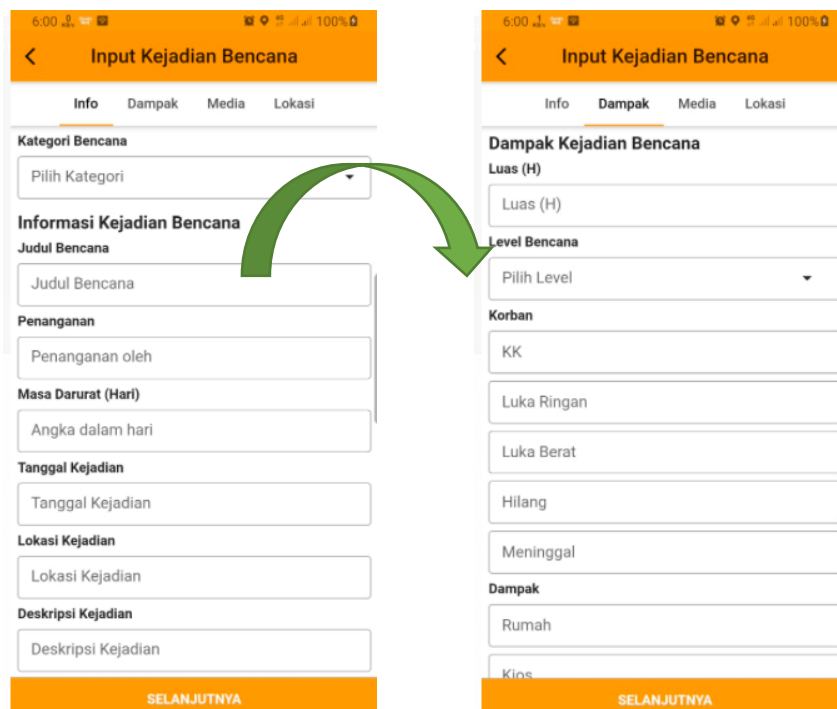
6:00 100%

Input Kejadian Bencana

Info Dampak Media Lokasi

Kategori Bencana

Pilih Kategori

Informasi Kejadian Bencana

Judul Bencana

Judul Bencana

Penanganan

Penanganan oleh

Masa Darurat (Hari)

Angka dalam hari

Tanggal Kejadian

Tanggal Kejadian

Lokasi Kejadian

Lokasi Kejadian

Deskripsi Kejadian

Deskripsi Kejadian

SELANJUTNYA

6:00 100%

Input Kejadian Bencana

Info Dampak Media Lokasi

Dampak Kejadian Bencana

Luas (H)

Luas (H)

Level Bencana

Pilih Level

Korban

KK

Luka Ringan

Luka Berat

Hilang

Meninggal

Dampak

Rumah

Kios

SELANJUTNYA